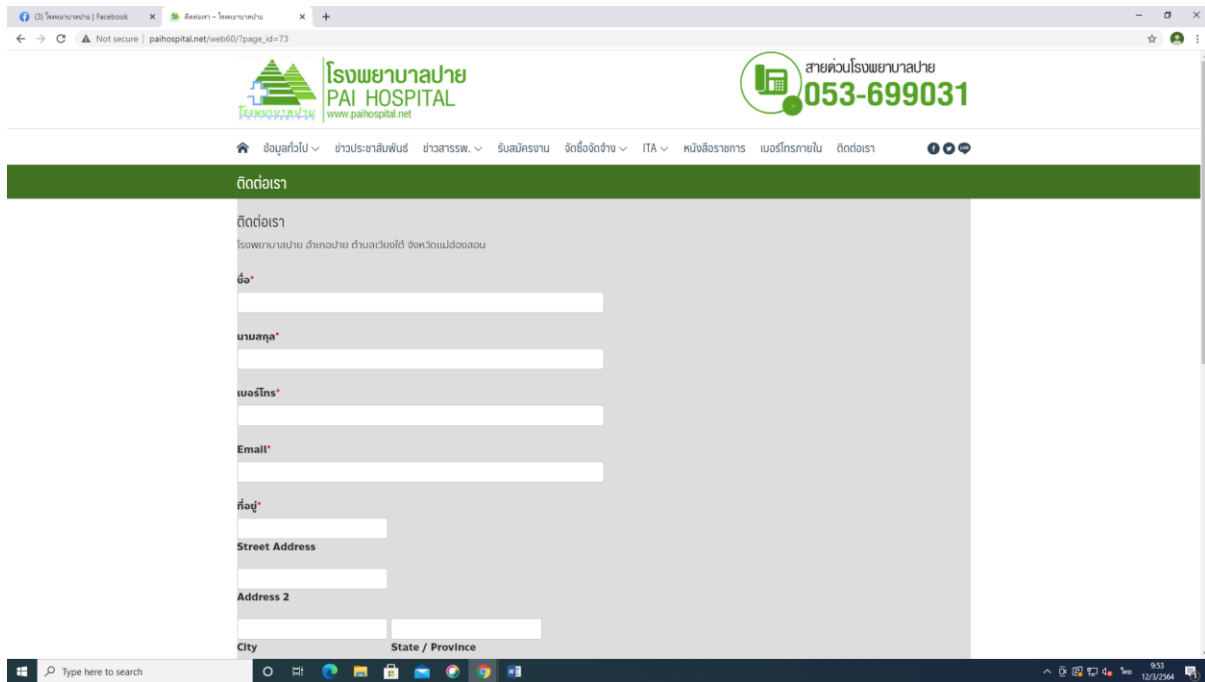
(3) โรงพยาบาลปาย | Facebook
ติดต่อเรา – โรงพยาบาลปาย
Not secure | paihospital.net/web60/?page_id=73

โรงพยาบาลปาย
PAI HOSPITAL
www.paihospital.net
โรงพยาบาลปาย

สายด่วนโรงพยาบาลปาย
053-699031

ข้อมูลทั่วไป ข่าวประชาสัมพันธ์ ข่าวสารรพ. รับสมัครงาน จัดซื้อจัดจ้าง ITA หนังสือราชการ เบอร์โทรภายใน ติดต่อเรา

ติดต่อเรา

ติดต่อเรา
โรงพยาบาลปาย อำเภอปาย ตำบลเวียงใต้ จังหวัดแม่ฮ่องสอน

ชื่อ*

นามสกุล*

เบอร์โทร*

Email*

ที่อยู่*

Street Address

Address 2

City
State / Province

Type here to search
9:53
12/3/2564